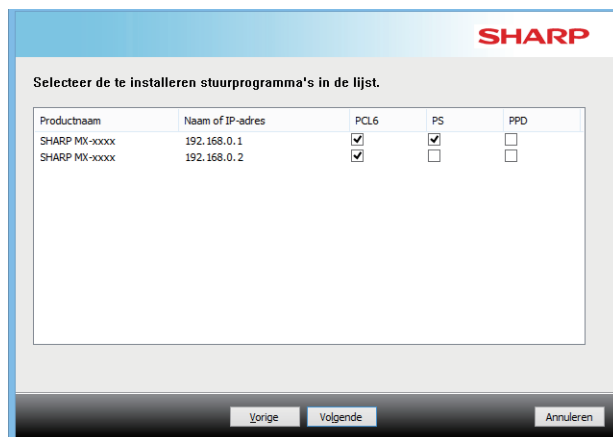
SHARP

Selecteer de te installeren stuurprogramma's in de lijst.

| Productnaam | Naam of IP-adres | PCL6 | PS | PPD |
|---|---|---|---|---|
| SHARP MX-xxxx | 192.168.0.1 | ☑ | ☑ | ☐ |
| SHARP MX-xxxx | 192.168.0.2 | ☑ | ☐ | ☐ |

Vorige  Volgende  Annuleren